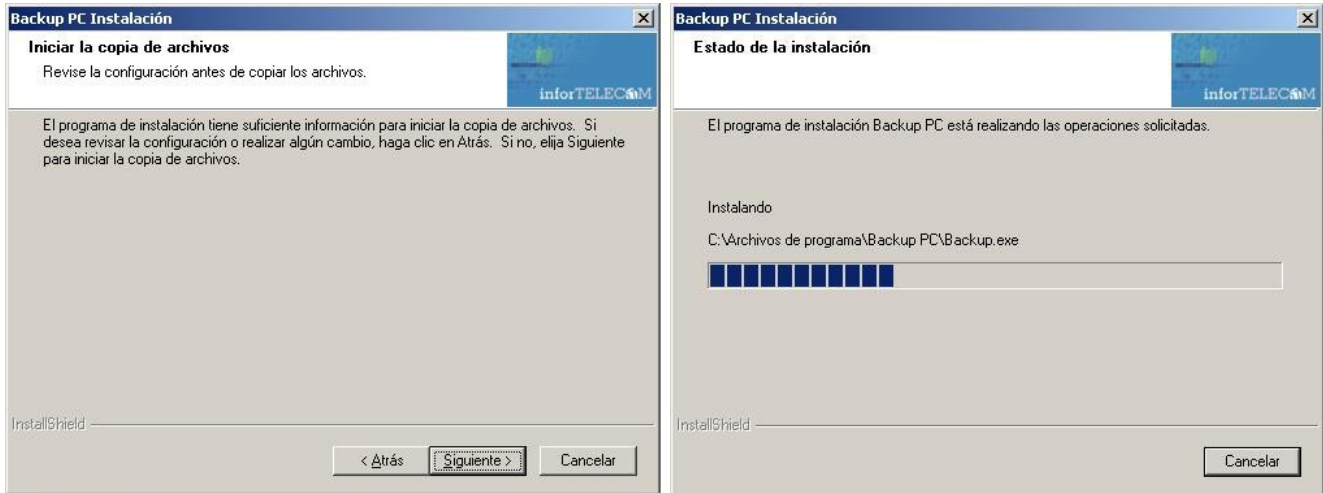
Backup PC Instalación

Iniciar la copia de archivos

Revise la configuración antes de copiar los archivos.

inforTELECOM

El programa de instalación tiene suficiente información para iniciar la copia de archivos. Si desea revisar la configuración o realizar algún cambio, haga clic en Atrás. Si no, elija Siguiente para iniciar la copia de archivos.

InstallShield

< Atrás

Siguiente >

Cancelar

Backup PC Instalación

Estado de la instalación

inforTELECOM

El programa de instalación Backup PC está realizando las operaciones solicitadas.

Instalando

C:\Archivos de programa\Backup PC\Backup.exe

InstallShield

Cancelar